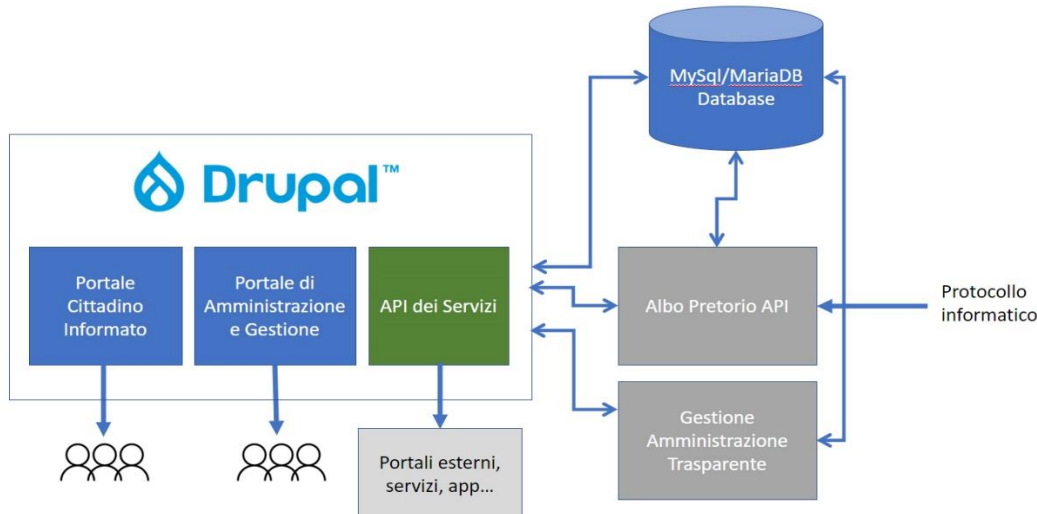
MySql/MariaDB Database

Drupal™

Portale Cittadino Informato

Portale di Amministrazione e Gestione

API dei Servizi

Albo Pretorio API

Protocollo informatico

Gestione Amministrazione Trasparente

Portali esterni, servizi, app...